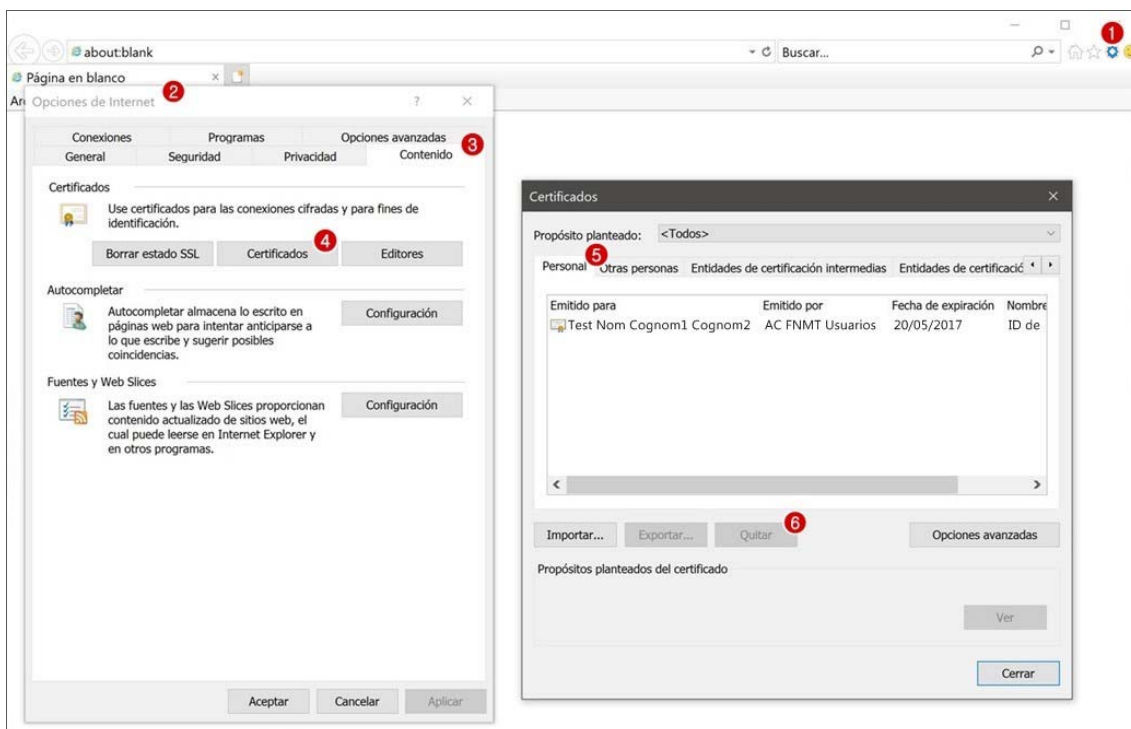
1

about:blank

Buscar...

Página en blanco

Ar

Opciones de Internet 2

?

Conexiones

Programas

Opciones avanzadas 3

General

Seguridad

Privacidad

Contenido

Certificados

Use certificados para las conexiones cifradas y para fines de identificación.

Borrar estado SSL

Certificados 4

Editores

Autocompletar

Autocompletar almacena lo escrito en páginas web para intentar anticiparse a lo que escribe y sugerir posibles coincidencias.

Configuración

Fuentes y Web Slices

Las fuentes y las Web Slices proporcionan contenido actualizado de sitios web, el cual puede leerse en Internet Explorer y en otros programas.

Configuración

Aceptar

Cancelar

Aplicar

Certificados

Propósito planteado: <Todos>

Personal 5 Otras personas

Entidades de certificación intermedias

Entidades de certificació

| Emitido para | Emitido por | Fecha de expiración | Nombre |
|---|---|---|---|
| Test Nom Cognom1 Cognom2 | AC FNMT Usuarios | 20/05/2017 | ID de |

Importar...

Exportar...

Quitar 6

Opciones avanzadas

Propósitos planteados del certificado

Ver

Cerrar